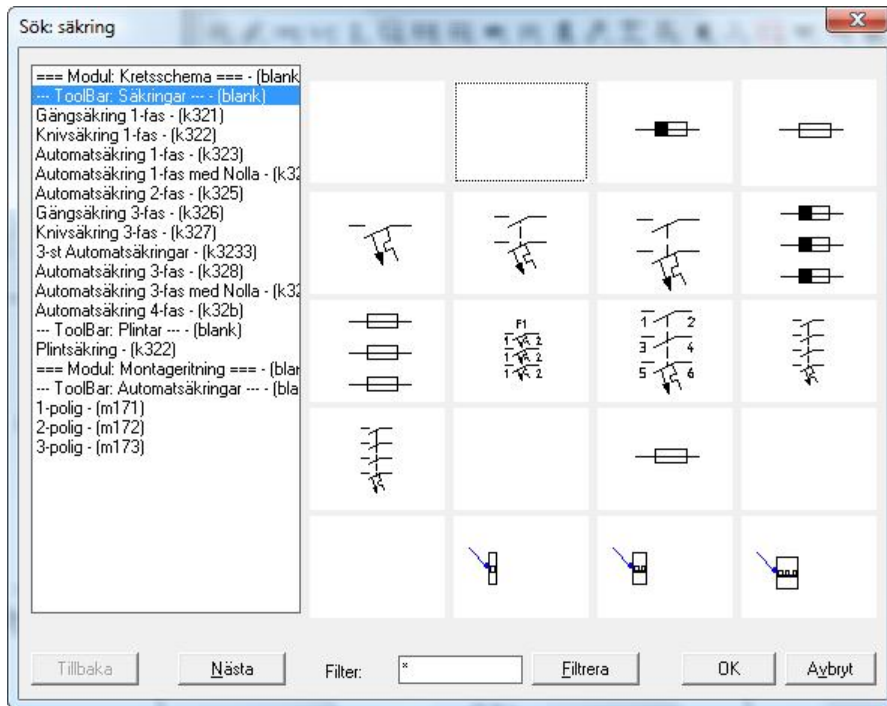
Sök: säkring

=== Modul: Kretsschema === - (blank
--- ToolBar: Säkringar --- - (blank)
Gängsäkring 1-fas - (k321)
Knivsäkring 1-fas - (k322)
Automatsäkring 1-fas - (k323)
Automatsäkring 1-fas med Nolla - (k32
Automatsäkring 2-fas - (k325)
Gängsäkring 3-fas - (k326)
Knivsäkring 3-fas - (k327)
3-st Automatsäkringar - (k3233)
Automatsäkring 3-fas - (k328)
Automatsäkring 3-fas med Nolla - (k32
Automatsäkring 4-fas - (k32b)
--- ToolBar: Plintar --- - (blank)
Plintsäkring - (k322)
=== Modul: Montageritning === - (blar
--- ToolBar: Automatsäkringar --- - (bla
1-polig - (m171)
2-polig - (m172)
3-polig - (m173)

F1
1 2
1 2
1 2

1 2
3 4
5 6

Tillbaka
Nästa
Filter:
*
Filtrera
OK
Avbryt